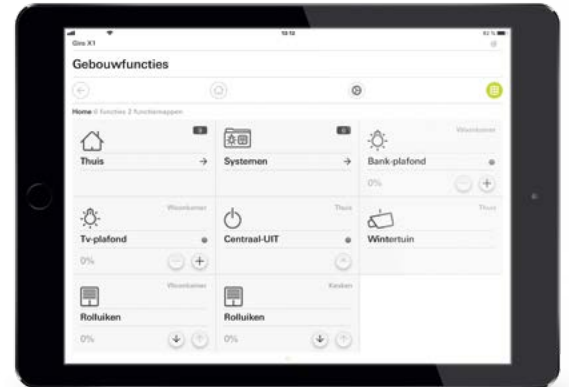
10:10

Gira X1

Gebouwfuncties

Home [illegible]

Thuis

3

Systemen

6

Woonkamer

Bank-plafond

0%

Woonkamer

Tv-plafond

0%

Thuis

Centraal-UIT

Thuis

Wintertuin

Woonkamer

Rolluiken

0%

Keuken

Rolluiken

0%